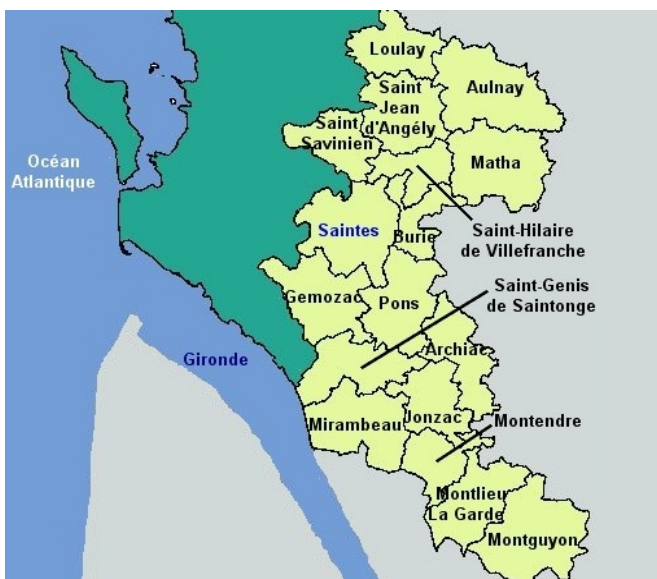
Loulay
Saint Jean d'Angély
Aulnay
Saint Savinien
Océan Atlantique
Matha
Saint-Hilaire de Villefranche
Saintes
Burie
Saint-Genis de Saintonge
Gemozac
Pons
Gironde
Archiac
Mirambeau
Jonzac
Montendre
Montlieu La Garde
Montguyon